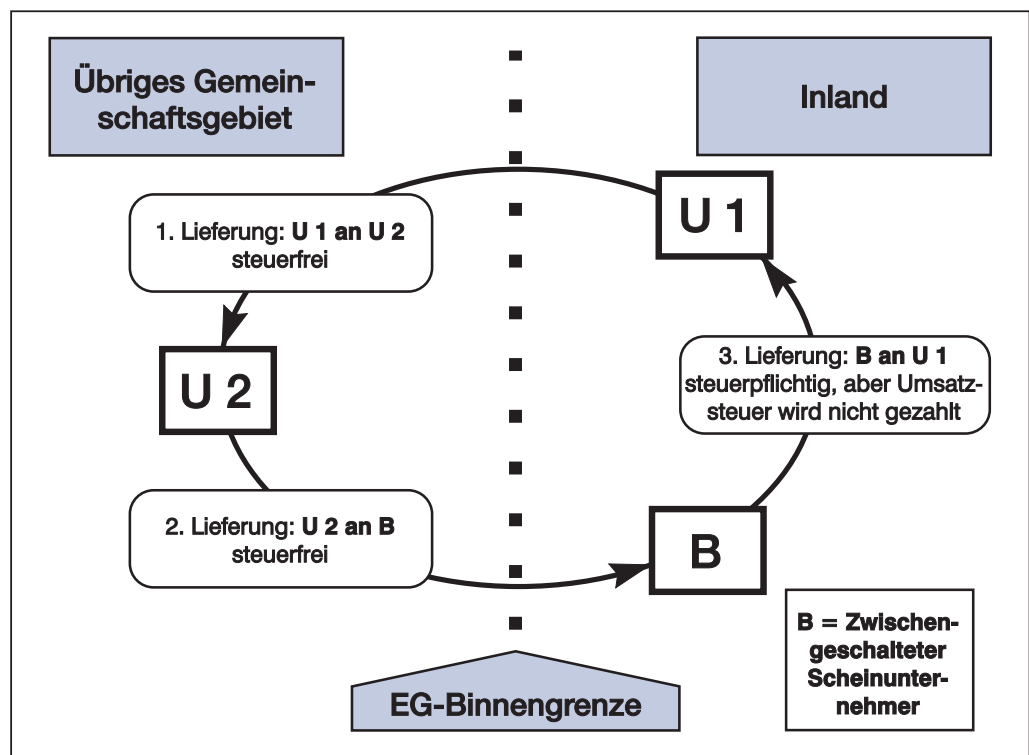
Übriges Gemeinschaftsgebiet

Inland

U 1

1. Lieferung: U 1 an U 2 steuerfrei

U 2

3. Lieferung: B an U 1 steuerpflichtig, aber Umsatzsteuer wird nicht gezahlt

2. Lieferung: U 2 an B steuerfrei

B

B = Zwischengeschalteter Scheinunternehmer

EG-Binnengrenze